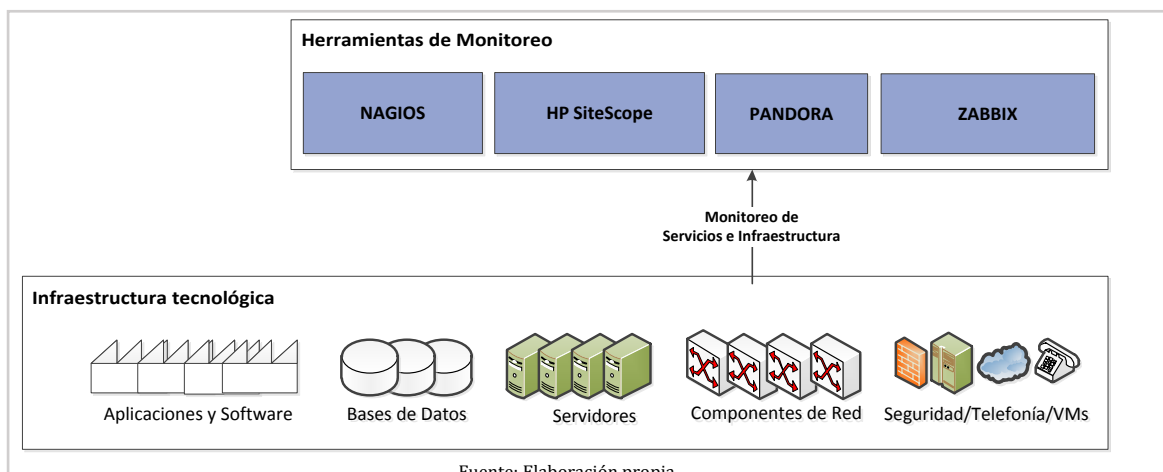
Herramientas de Monitoreo

NAGIOS

HP SiteScope

PANDORA

ZABBIX

Monitoreo de Servicios e Infraestructura

Infraestructura tecnológica

Aplicaciones y Software

Bases de Datos

Servidores

Componentes de Red

Seguridad/Telefonía/VMs

Fuente: Elaboración propia